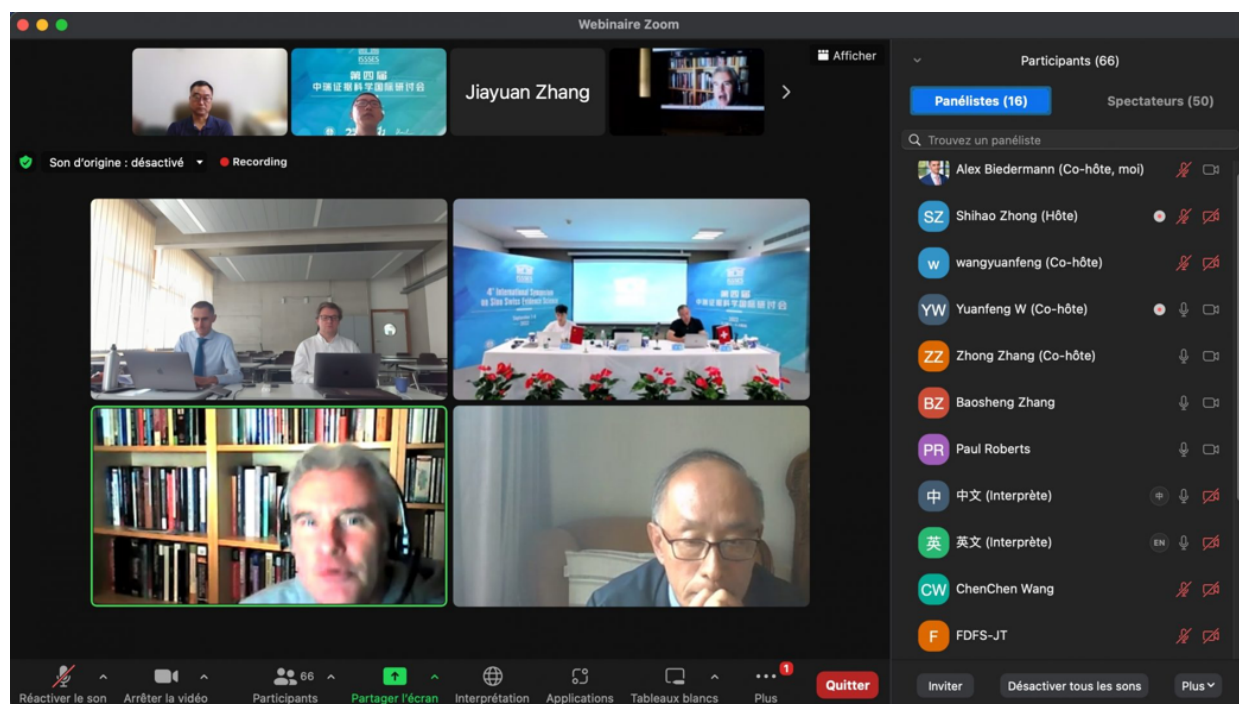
Webinaire Zoom

ISSSES
第四届
中瑞证据科学国际研讨会

Jiayuan Zhang

Afficher

Son d'origine : désactivé

Recording

4th International Symposium on Sino Swiss Evidence Science

第四届
中瑞证据科学国际研讨会

Participants (66)

Panélistes (16)

Spectateurs (50)

Trouvez un panéliste

Alex Biedermann (Co-hôte, moi)

SZ Shihao Zhong (Hôte)

w wangyuanfeng (Co-hôte)

YW Yuanfeng W (Co-hôte)

ZZ Zhong Zhang (Co-hôte)

BZ Baosheng Zhang

PR Paul Roberts

中 中文 (Interprète)

英 英文 (Interprète)

EN

CW ChenChen Wang

F FDFS-JT

Réactiver le son

Arrêter la vidéo

66

Participants

Partager l'écran

Interprétation

Applications

Tableaux blancs

1

Plus

Quitter

Inviter

Désactiver tous les sons

Plus